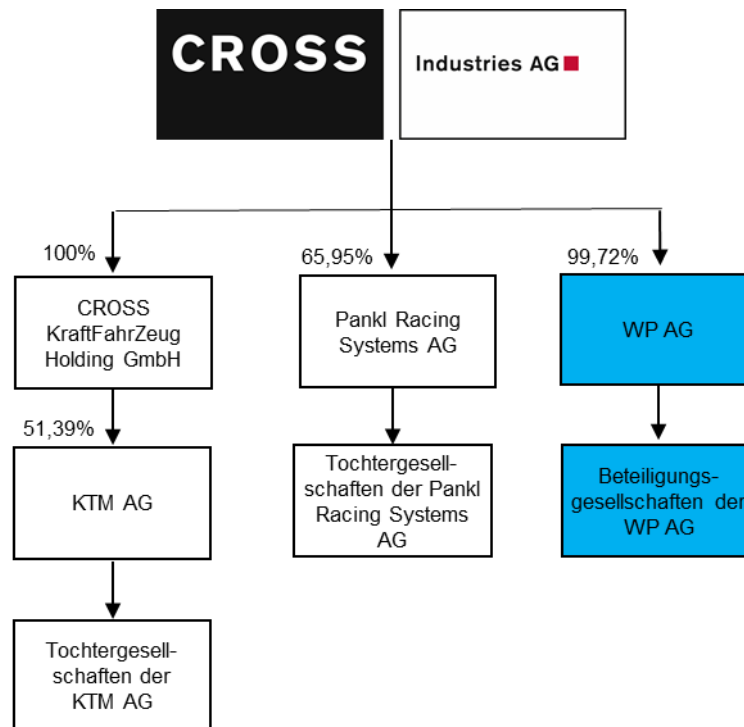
CROSS

Industries AG

100%

CROSS KraftFahrZeug Holding GmbH

51,39%

KTM AG

Tochtergesellschaften der KTM AG

65,95%

Pankl Racing Systems AG

Tochtergesellschaften der Pankl Racing Systems AG

99,72%

WP AG

Beteiligungsgesellschaften der WP AG